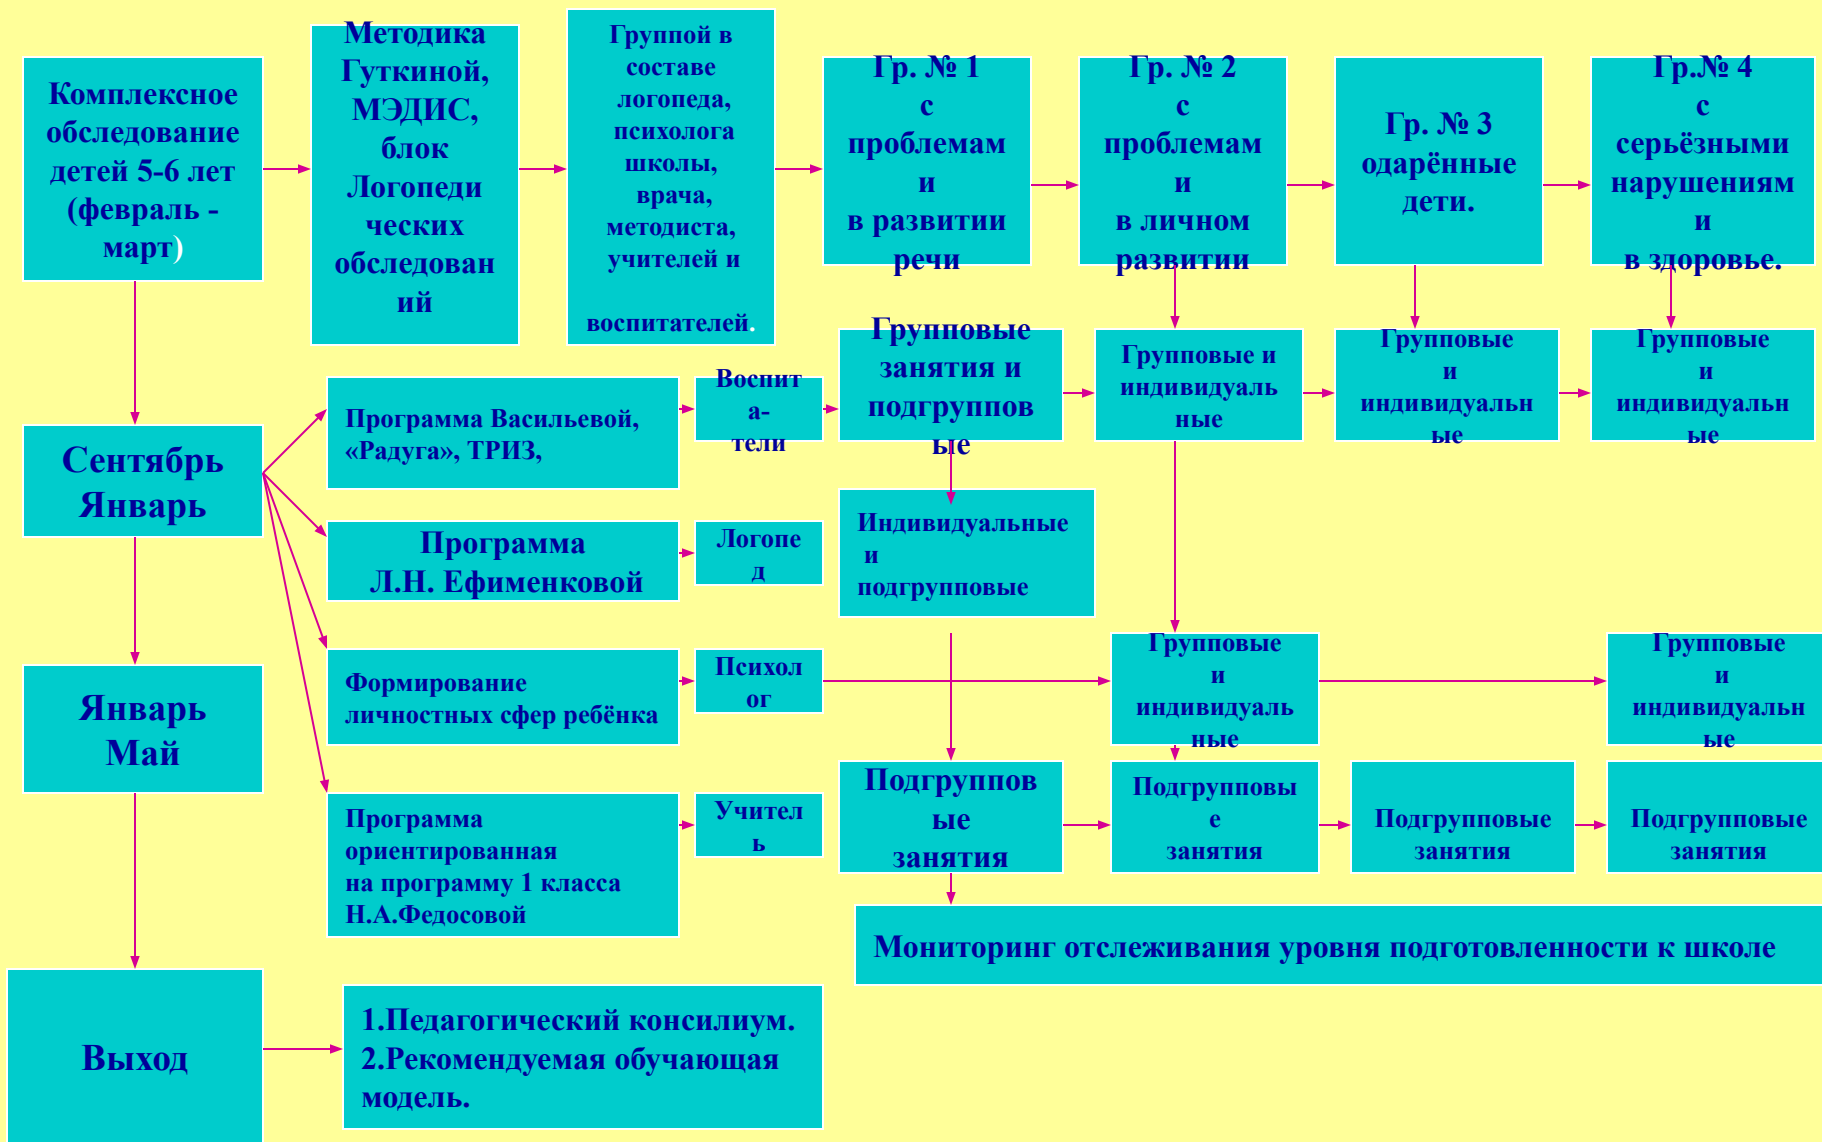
Комплексное обследование детей 5-6 лет (февраль - март)

Методика Гуткиной, МЭДИС, блок Логопедических обследований

Группой в составе логопеда, психолога школы, врача, методиста, учителей и воспитателей.

Гр. № 1 с проблемами и в развитии речи

Гр. № 2 с проблемами и в личном развитии

Гр. № 3 одарённые дети.

Гр.№ 4 с серьёзными нарушениями и в здоровье.

Сентябрь Январь

Программа Васильевой, «Радуга», ТРИЗ,

Воспитатели

Групповые занятия и подгрупповые

Групповые и индивидуальные

Групповые и индивидуальные

Групповые и индивидуальные

Программа Л.Н. Ефименковой

Логопед

Индивидуальные и подгрупповые

Январь Май

Формирование личностных сфер ребёнка

Психолог

Групповые и индивидуальные

Групповые и индивидуальные

Программа ориентированная на программу 1 класса Н.А.Федосовой

Учитель

Подгрупповые занятия

Подгрупповые занятия

Подгрупповые занятия

Подгрупповые занятия

Мониторинг отслеживания уровня подготовленности к школе

Выход

1.Педагогический консилиум.
2.Рекомендуемая обучающая модель.